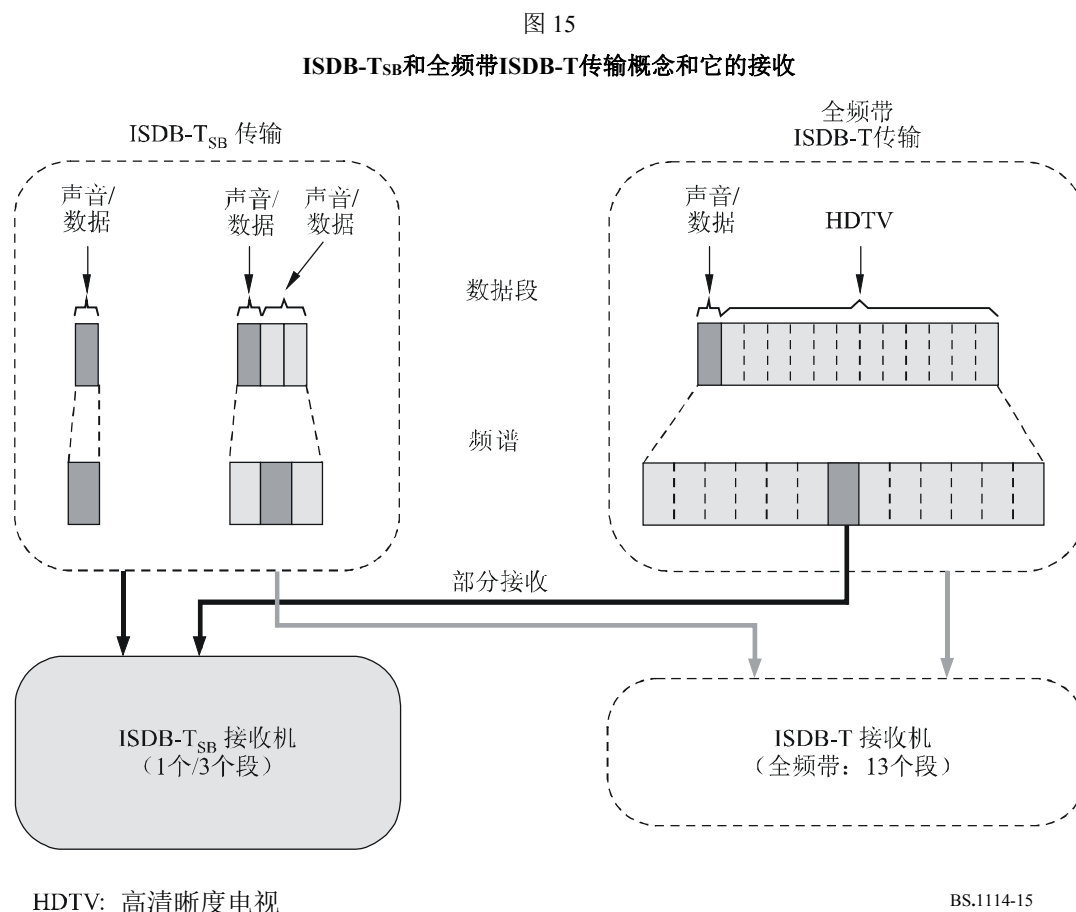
图 15

**ISDB-T$_{SB}$和全频带ISDB-T传输概念和它的接收**

ISDB-T$_{SB}$ 传输

全频带 ISDB-T传输

声音/数据

声音/数据

声音/数据

声音/数据

HDTV

数据段

频谱

部分接收

ISDB-T$_{SB}$ 接收机 （1个/3个段）

ISDB-T 接收机 （全频带：13个段）

HDTV：高清晰度电视

BS.1114-15